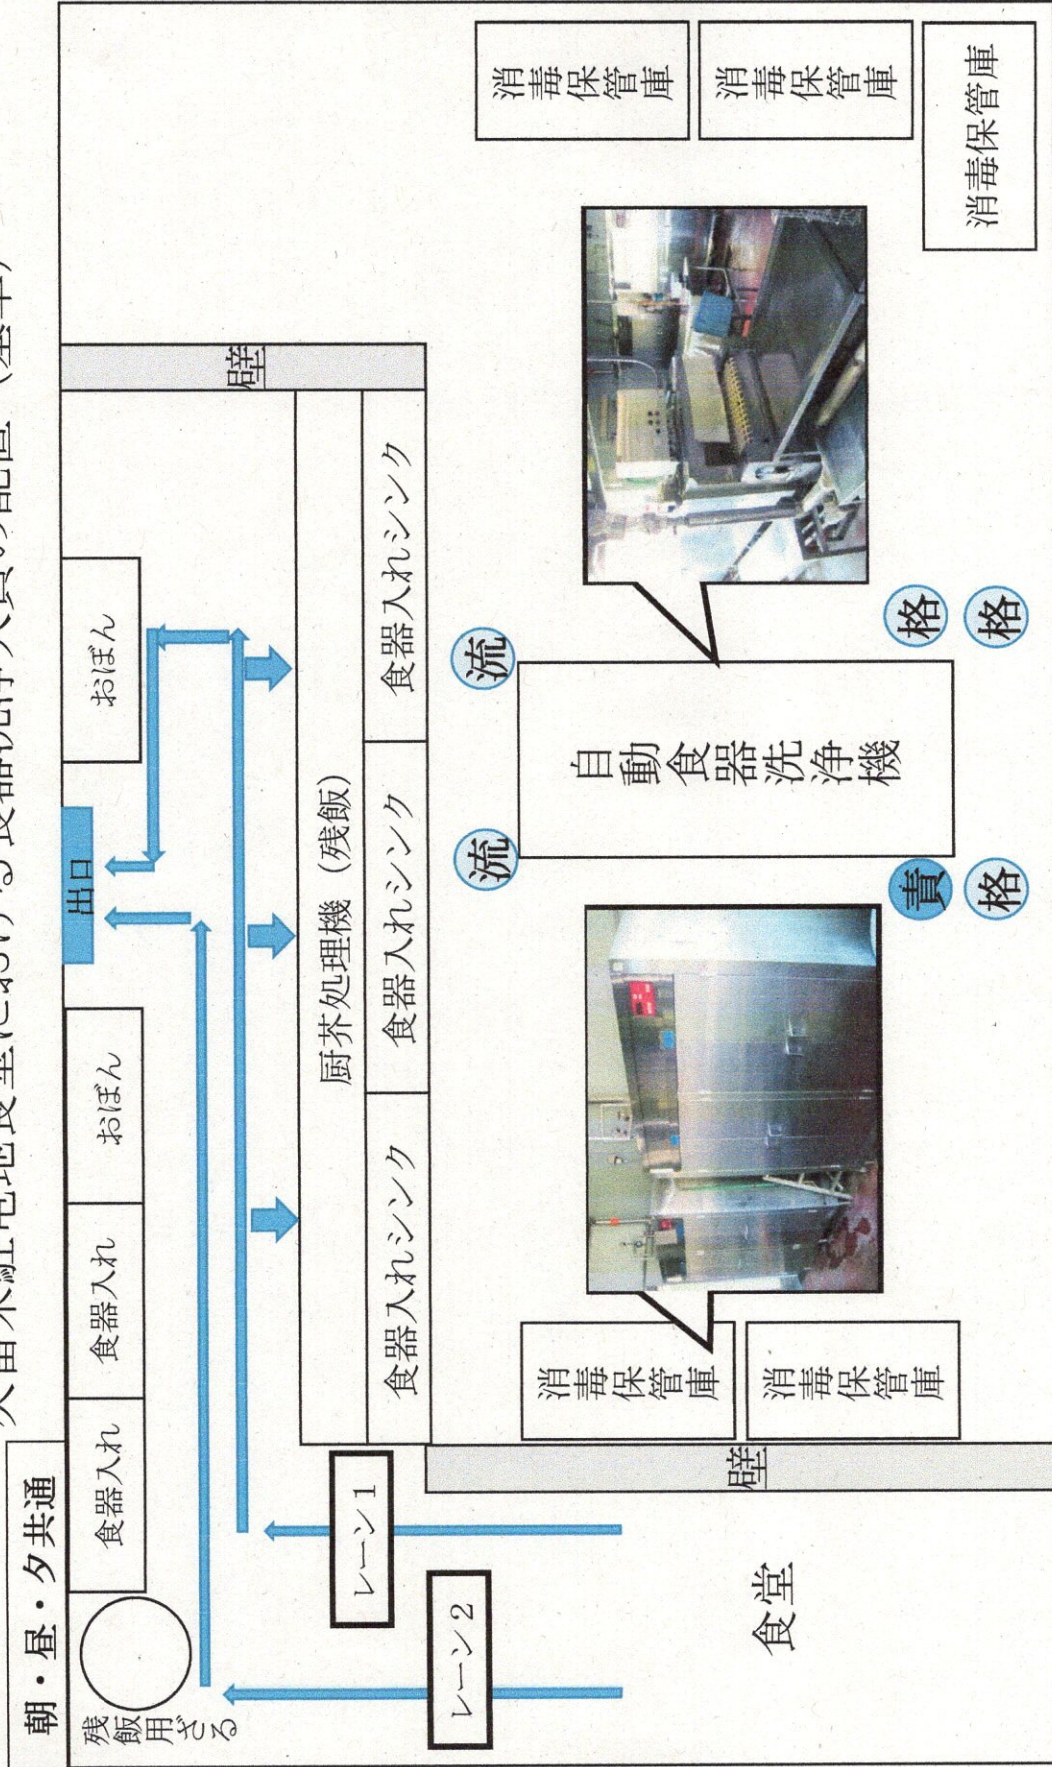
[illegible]留米駐屯地食堂における食器洗浄等人員の配置（基本）

朝・昼・夕共通

残飯用ざる

食器入れ

食器入れ

おぼん

出口

おぼん

厨芥処理機（残飯）

食器入れシンク

食器入れシンク

食器入れシンク

壁

消毒保管庫

消毒保管庫

消毒保管庫

流

流

自動食器洗浄機

責

格

格

格

消毒保管庫

消毒保管庫

壁

レーン1

レーン2

食堂